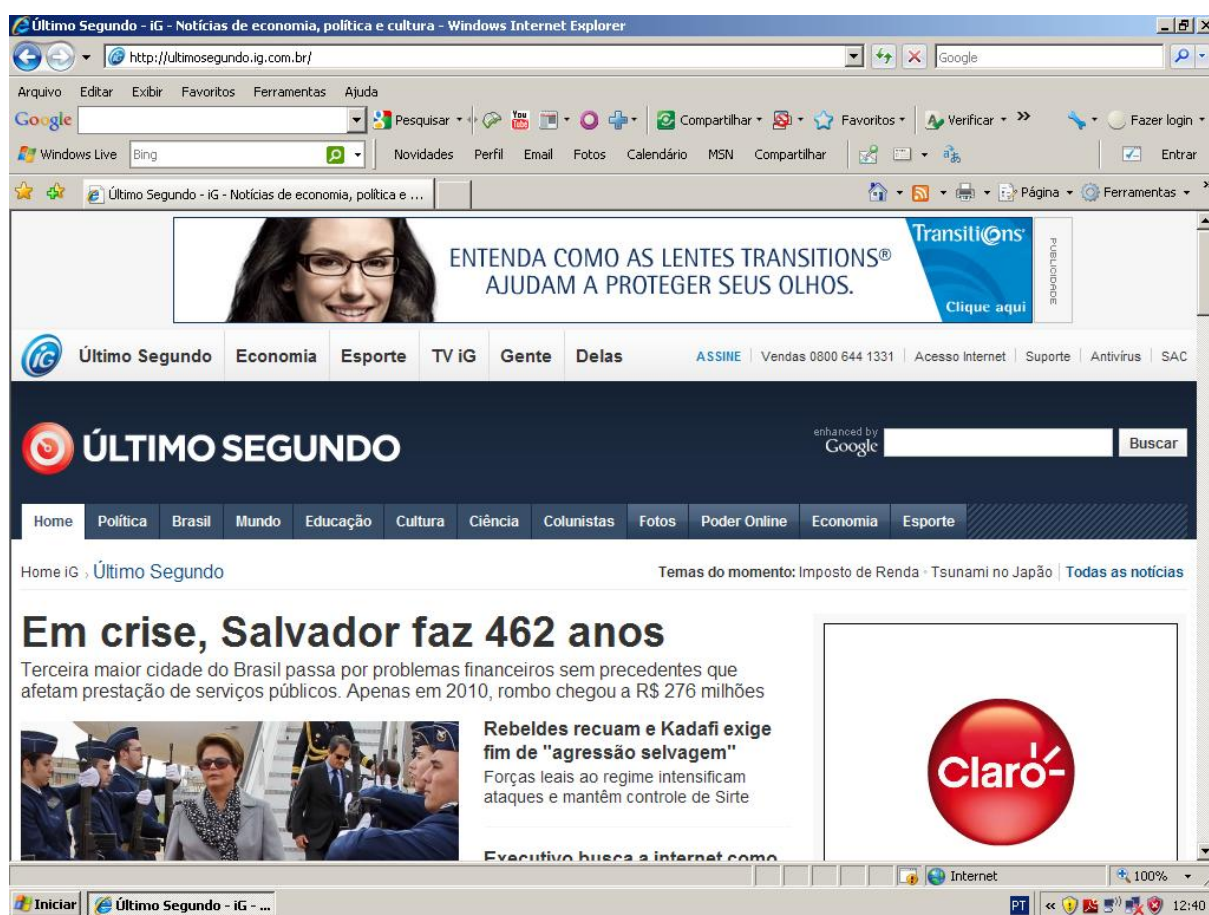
Último Segundo - iG - Notícias de economia, política e cultura - Windows Internet Explorer

http://ultimosegundo.ig.com.br/

Google

Arquivo Editar Exibir Favoritos Ferramentas Ajuda

Google Pesquisar Compartilhar Favoritos Verificar » Fazer login

Windows Live Bing Novidades Perfil Email Fotos Calendário MSN Compartilhar Entrar

Último Segundo - iG - Notícias de economia, política e ...

Página Ferramentas

ENTENDA COMO AS LENTES TRANSITIONS® AJUDAM A PROTEGER SEUS OLHOS.

Transitions

Clique aqui

PUBLICIDADE

iG Último Segundo Economia Esporte TV iG Gente Delas

ASSINE | Vendas 0800 644 1331 | Acesso Internet | Suporte | Antivírus | SAC

ÚLTIMO SEGUNDO

enhanced by Google

Buscar

Home Política Brasil Mundo Educação Cultura Ciência Colunistas Fotos Poder Online Economia Esporte

Home iG › Último Segundo

Temas do momento: Imposto de Renda · Tsunami no Japão | Todas as notícias

Em crise, Salvador faz 462 anos

Terceira maior cidade do Brasil passa por problemas financeiros sem precedentes que afetam prestação de serviços públicos. Apenas em 2010, rombo chegou a R$ 276 milhões

Rebeldes recuam e Kadafi exige fim de "agressão selvagem"

Forças leais ao regime intensificam ataques e mantêm controle de Sirte

Executivo busca a internet como

Claro

Internet

100%

Iniciar

Último Segundo - iG - ...

PT

12:40